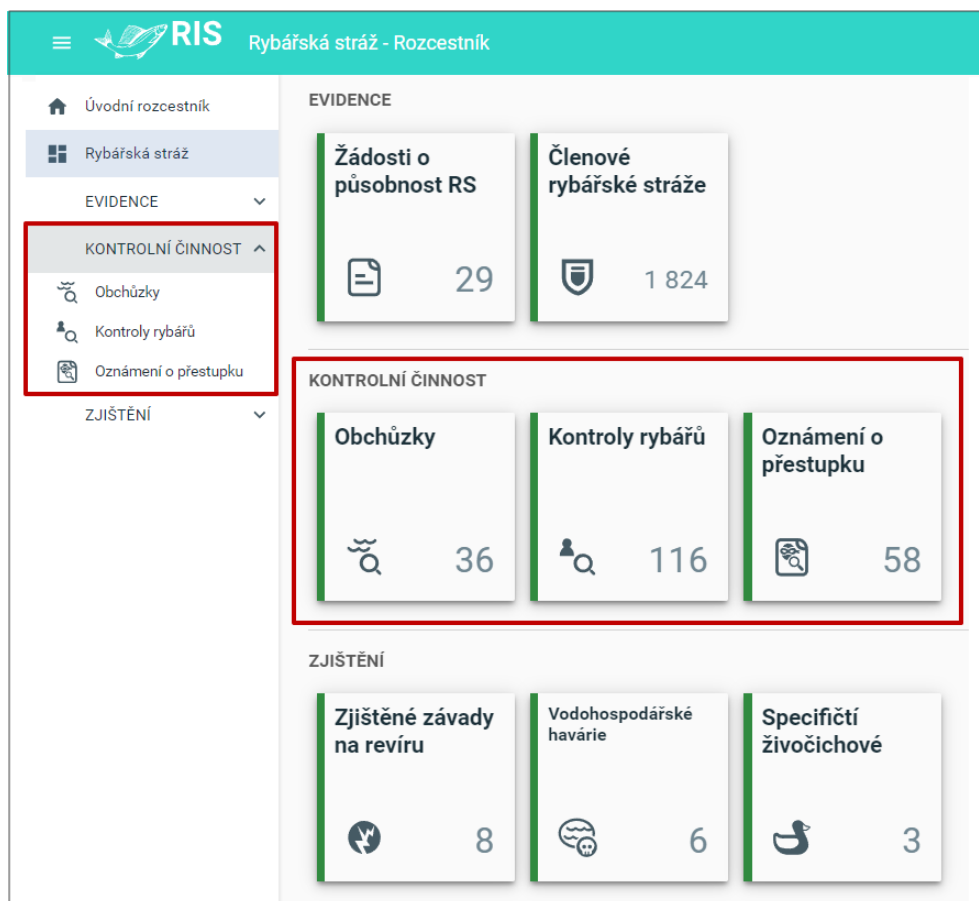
RIS Rybářská stráž - Rozcestník

Úvodní rozcestník
Rybářská stráž
EVIDENCE
KONTROLNÍ ČINNOST
Obchůzky
Kontroly rybářů
Oznámení o přestupku
ZJIŠTĚNÍ

EVIDENCE

Žádosti o působnost RS
29

Členové rybářské stráže
1 824

KONTROLNÍ ČINNOST

Obchůzky
36

Kontroly rybářů
116

Oznámení o přestupku
58

ZJIŠTĚNÍ

Zjištěné závady na revíru
8

Vodohospodářské havárie
6

Specifičtí živočichové
3